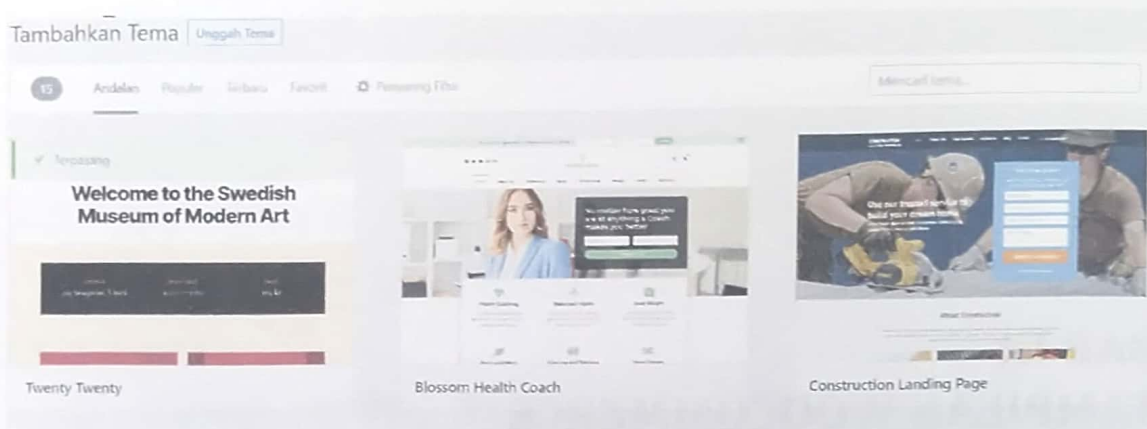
Tambahkan Tema Unggah Tema

15 Andalan Populer Terbaru Favorit Pemasang Fitur

Mencari tema...

Terpasang

Welcome to the Swedish Museum of Modern Art

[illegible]

Twenty Twenty

Blossom Health Coach

Construction Landing Page